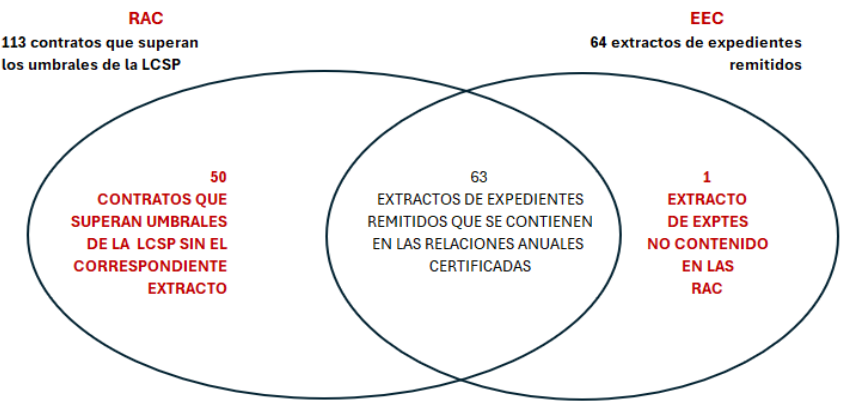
RAC
113 contratos que superan los umbrales de la LCSP

EEC
64 extractos de expedientes remitidos

50
CONTRATOS QUE SUPERAN UMBRALES DE LA LCSP SIN EL CORRESPONDIENTE EXTRACTO

63
EXTRACTOS DE EXPEDIENTES REMITIDOS QUE SE CONTIENEN EN LAS RELACIONES ANUALES CERTIFICADAS

1
EXTRACTO DE EXPTES NO CONTENIDO EN LAS RAC